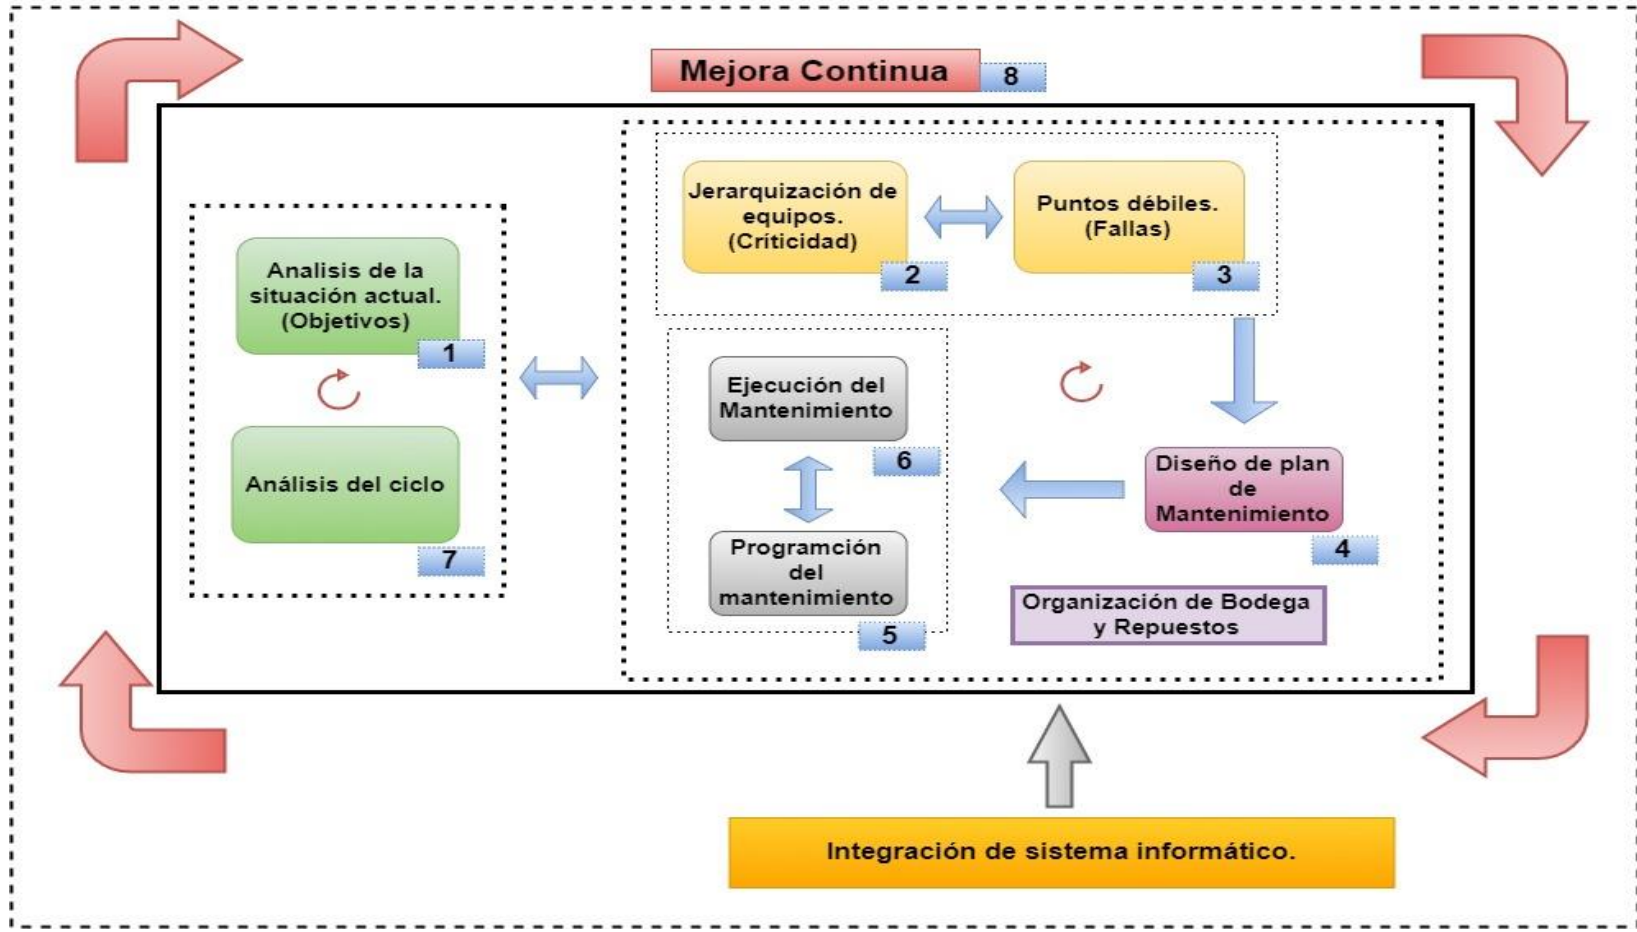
Mejora Continua 8

Analisis de la situación actual. (Objetivos) 1

Análisis del ciclo 7

Jerarquización de equipos. (Criticidad) 2

Puntos débiles. (Fallas) 3

Diseño de plan de Mantenimiento 4

Ejecución del Mantenimiento 6

Programción del mantenimiento 5

Organización de Bodega y Repuestos

Integración de sistema informático.